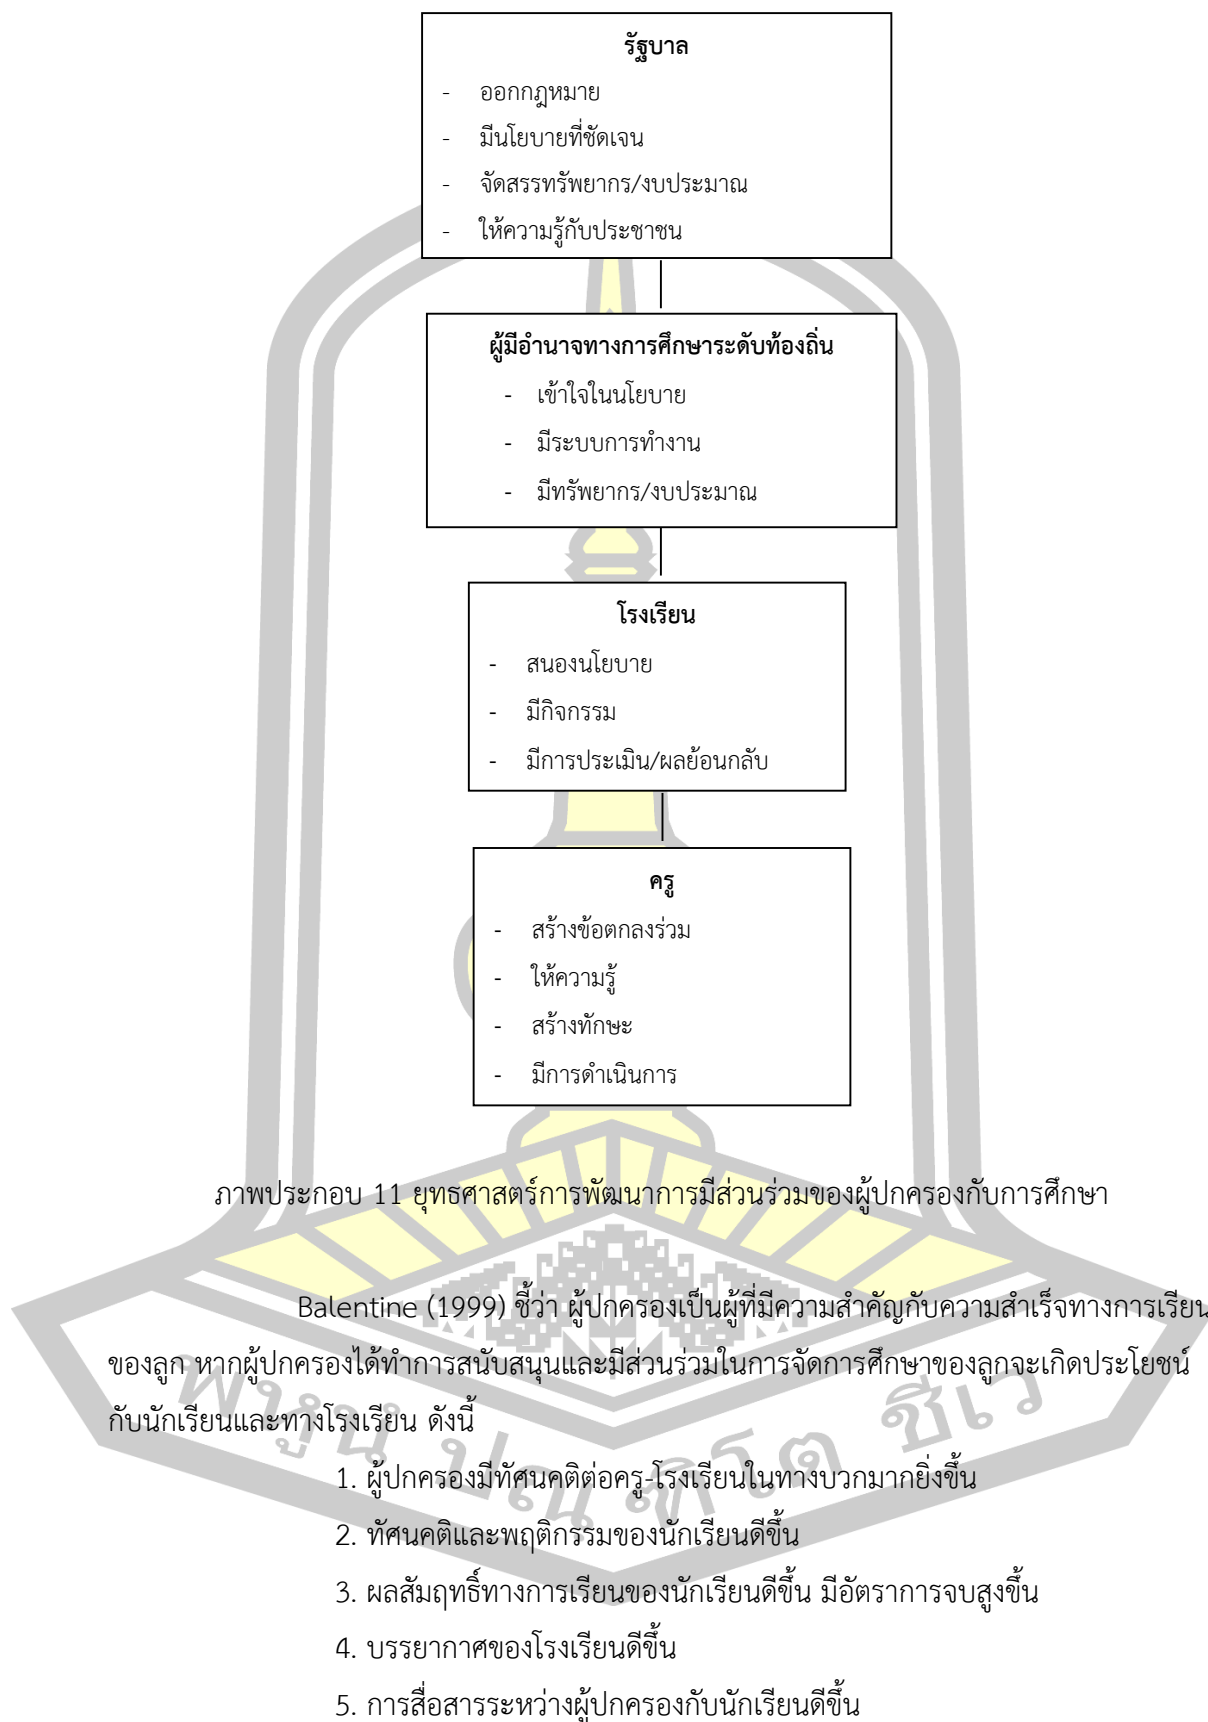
รัฐบาล

- ออกกฎหมาย
- มีนโยบายที่ชัดเจน
- จัดสรรทรัพยากร/งบประมาณ
- ให้ความรู้กับประชาชน

ผู้มีอำนาจทางการศึกษาระดับท้องถิ่น

- เข้าใจในนโยบาย
- มีระบบการทำงาน
- มีทรัพยากร/งบประมาณ

โรงเรียน

- สนองนโยบาย
- มีกิจกรรม
- มีการประเมิน/ผลย้อนกลับ

ครู

- สร้างข้อตกลงร่วม
- ให้ความรู้
- สร้างทักษะ
- มีการดำเนินการ

ภาพประกอบ 11 ยุทธศาสตร์การพัฒนาการมีส่วนร่วมของผู้ปกครองกับการศึกษา

Balentine (1999) ชี้ว่า ผู้ปกครองเป็นผู้ที่มีความสำคัญกับความสำเร็จทางการเรียนของลูก หากผู้ปกครองได้ทำการสนับสนุนและมีส่วนร่วมในการจัดการศึกษาของลูกจะเกิดประโยชน์กับนักเรียนและทางโรงเรียน ดังนี้

1. ผู้ปกครองมีทัศนคติต่อครู-โรงเรียนในทางบวกมากยิ่งขึ้น
2. ทัศนคติและพฤติกรรมของนักเรียนดีขึ้น
3. ผลสัมฤทธิ์ทางการเรียนของนักเรียนดีขึ้น มีอัตราการจบสูงขึ้น
4. บรรยากาศของโรงเรียนดีขึ้น
5. การสื่อสารระหว่างผู้ปกครองกับนักเรียนดีขึ้น

พหุน ปณฺ สิโต ชีเว